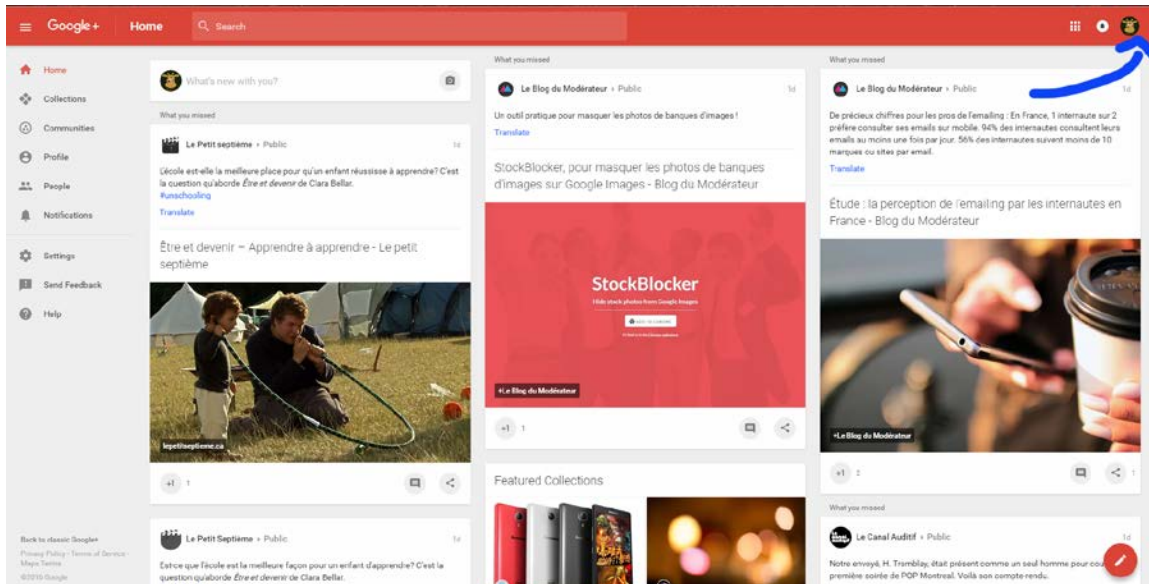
Google+ Home Search

Home
Collections
Communities
Profile
People
Notifications
Settings
Send Feedback
Help

Back to classic Google+
Privacy Policy · Terms of Service · Maps Terms
©2015 Google

What's new with you?

What you missed

Le Petit septième › Public 1d

L'école est-elle la meilleure place pour qu'un enfant réussisse à apprendre? C'est la question qu'aborde *Être et devenir* de Clara Bellar.
#unschooling
Translate

Être et devenir – Apprendre à apprendre - Le petit septième

lepetitseptieme.ca

+1 1

Le Petit Septième › Public 1d

Est-ce que l'école est la meilleure façon pour un enfant d'apprendre? C'est la question qu'aborde *Être et devenir* de Clara Bellar.

What you missed

Le Blog du Modérateur › Public 1d

Un outil pratique pour masquer les photos de banques d'images !
Translate

StockBlocker, pour masquer les photos de banques d'images sur Google Images - Blog du Modérateur

StockBlocker
Hide stock photos from Google Images

+Le Blog du Modérateur

+1 1

Featured Collections

What you missed

Le Blog du Modérateur › Public 1d

De précieux chiffres pour les pros de l'emailing : En France, 1 internaute sur 2 préfère consulter ses emails sur mobile. 94% des internautes consultent leurs emails au moins une fois par jour. 56% des internautes suivent moins de 10 marques ou sites par email.
Translate

Étude : la perception de l'emailing par les internautes en France - Blog du Modérateur

+Le Blog du Modérateur

+1 2

What you missed

Le Canal Auditif › Public 1d

Notre envoyé, H. Tremblay, était présent comme un seul homme pour cou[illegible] première soirée de POP Montreal. Voilà son compte rendu.